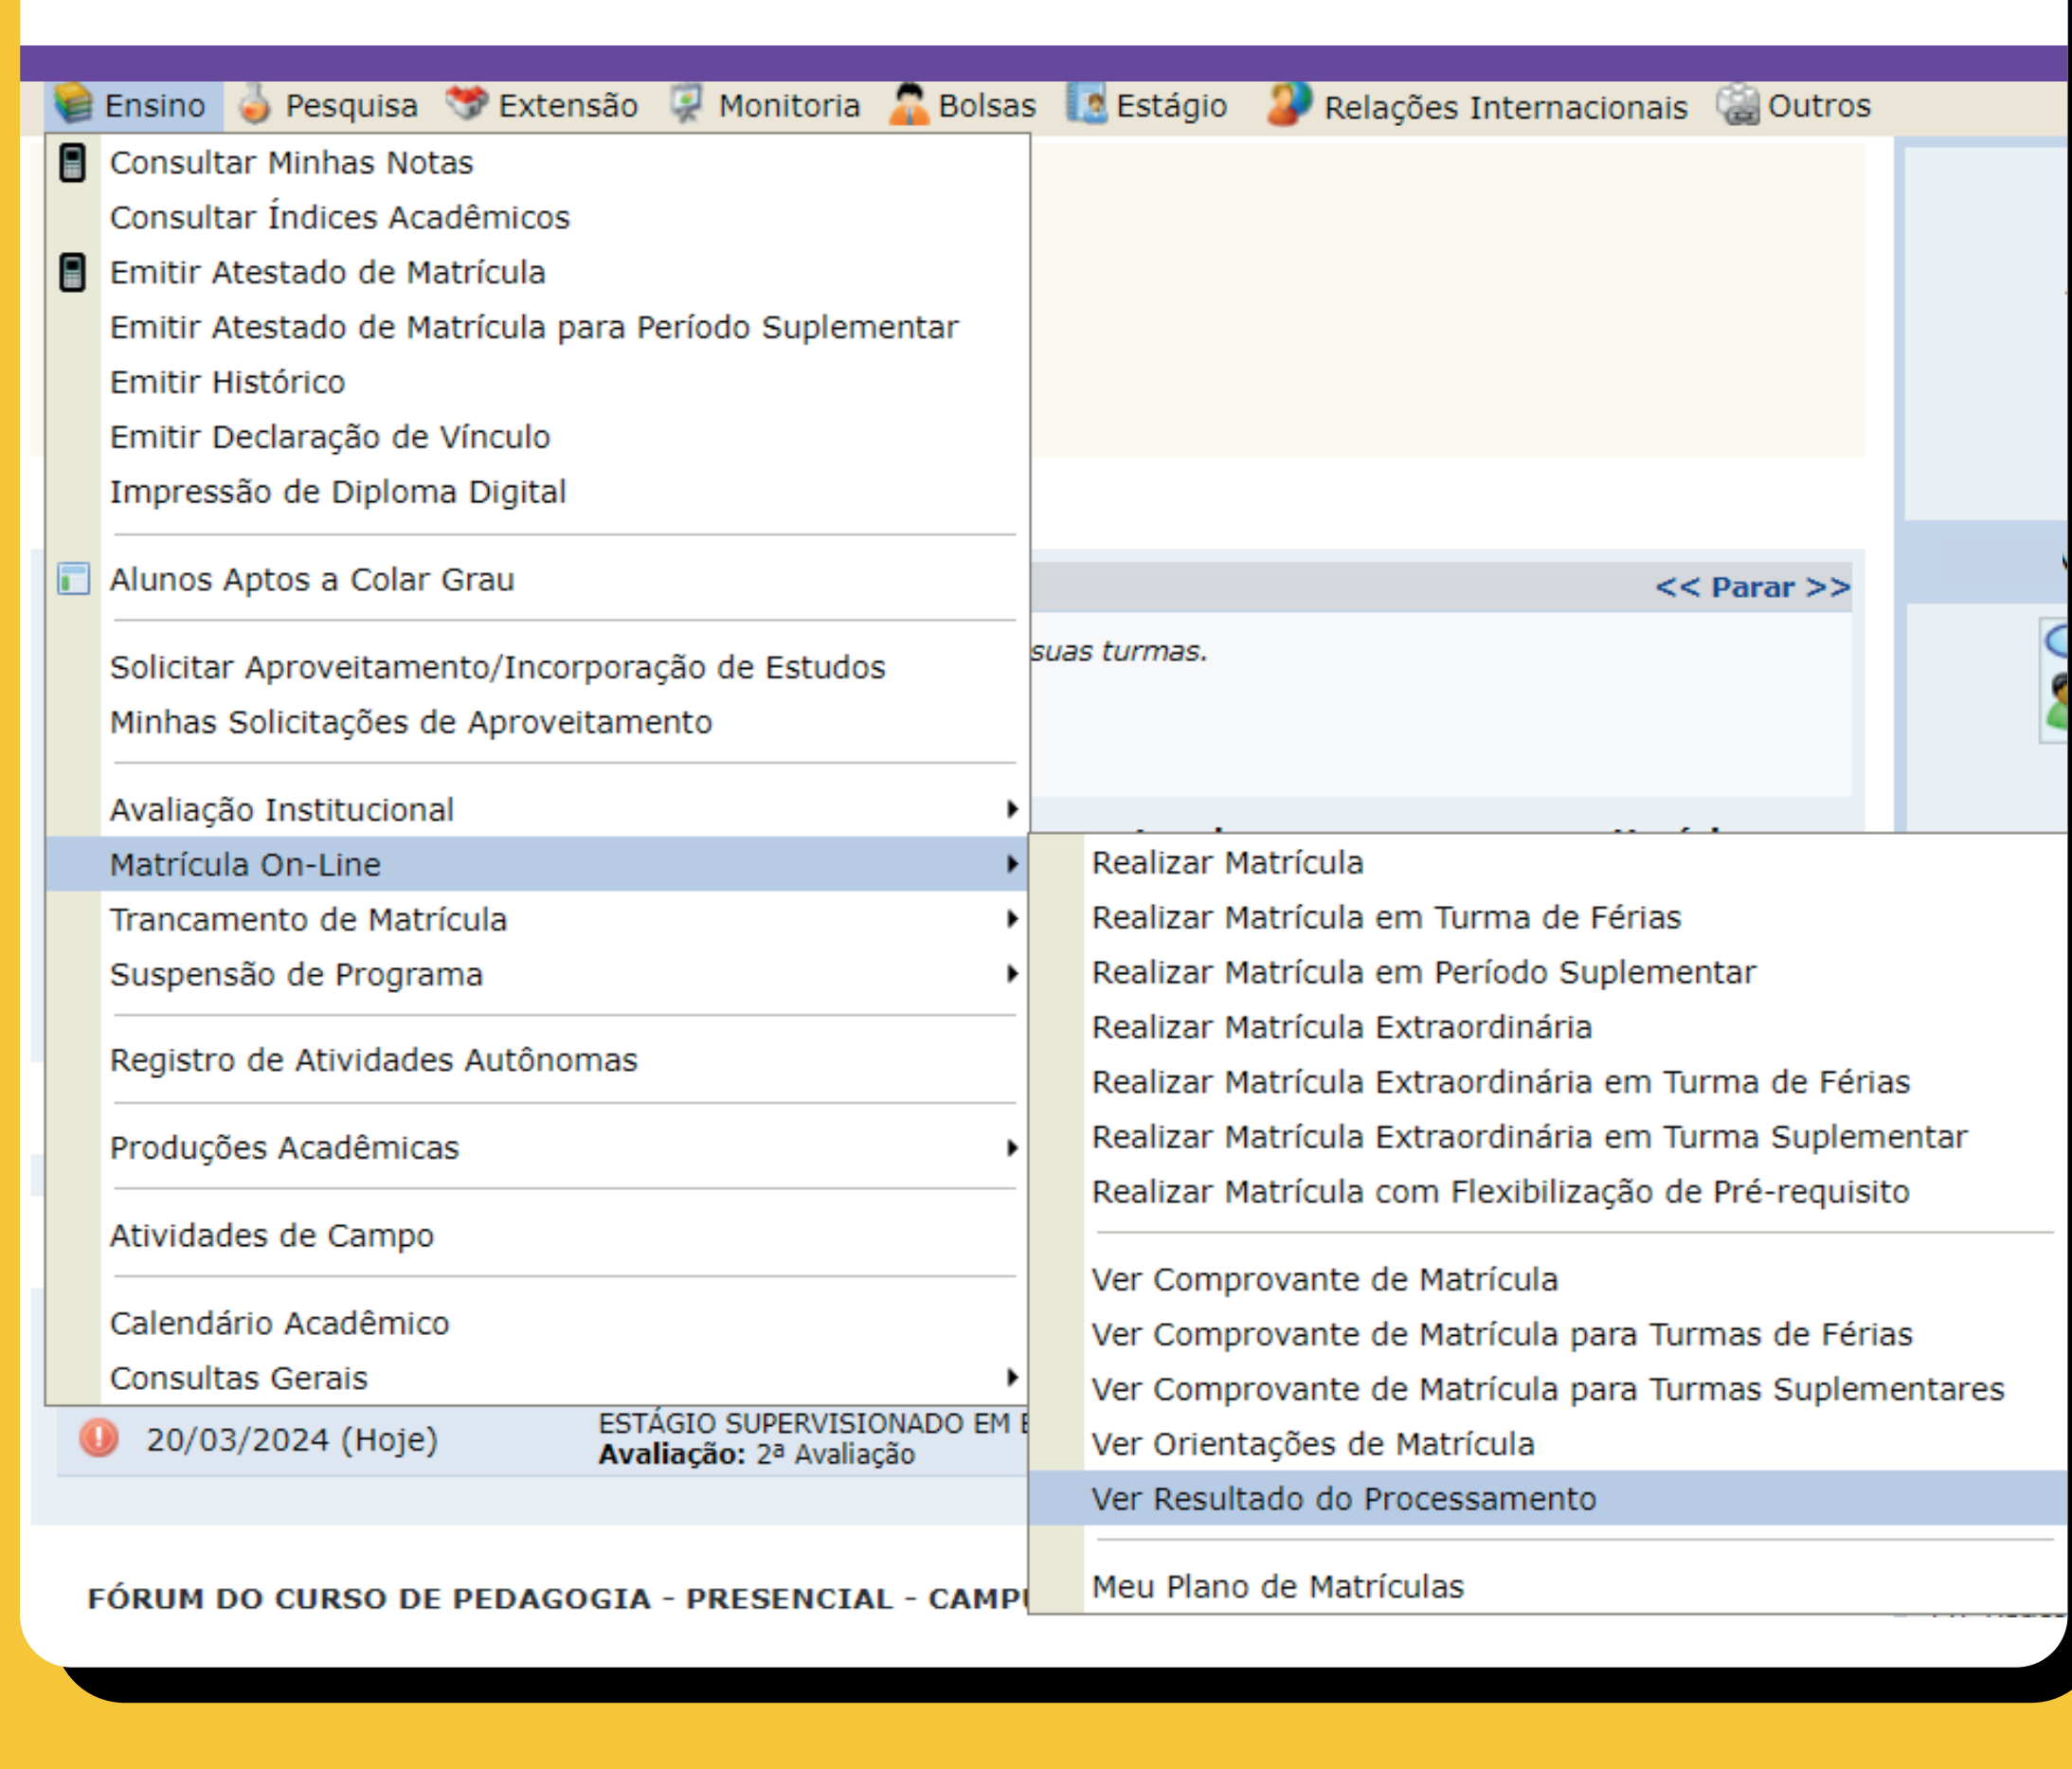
Ensino Pesquisa Extensão Monitoria Bolsas Estágio Relações Internacionais Outros

Consultar Minhas Notas
Consultar Índices Acadêmicos
Emitir Atestado de Matrícula
Emitir Atestado de Matrícula para Período Suplementar
Emitir Histórico
Emitir Declaração de Vínculo
Impressão de Diploma Digital

Alunos Aptos a Colar Grau

Solicitar Aproveitamento/Incorporação de Estudos
Minhas Solicitações de Aproveitamento

Avaliação Institucional
Matrícula On-Line
Trancamento de Matrícula
Suspensão de Programa

Registro de Atividades Autônomas

Produções Acadêmicas

Atividades de Campo

Calendário Acadêmico
Consultas Gerais

<< Parar >>

suas turmas.

Realizar Matrícula
Realizar Matrícula em Turma de Férias
Realizar Matrícula em Período Suplementar
Realizar Matrícula Extraordinária
Realizar Matrícula Extraordinária em Turma de Férias
Realizar Matrícula Extraordinária em Turma Suplementar
Realizar Matrícula com Flexibilização de Pré-requisito

Ver Comprovante de Matrícula
Ver Comprovante de Matrícula para Turmas de Férias
Ver Comprovante de Matrícula para Turmas Suplementares
Ver Orientações de Matrícula
Ver Resultado do Processamento

Meu Plano de Matrículas

20/03/2024 (Hoje)
ESTÁGIO SUPERVISIONADO EM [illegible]
Avaliação: 2ª Avaliação

FÓRUM DO CURSO DE PEDAGOGIA - PRESENCIAL - CAMP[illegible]